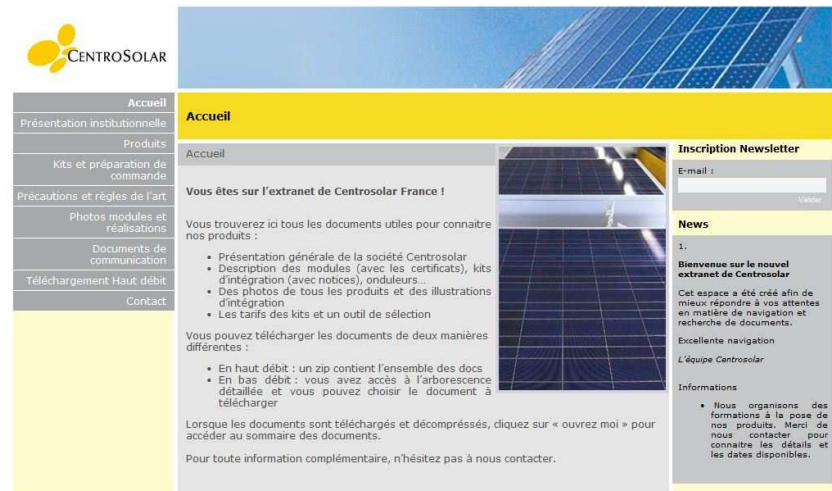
CentroSolar

Accueil
Présentation institutionnelle
Produits
Kits et préparation de commande
Précautions et règles de l'art
Photos modules et réalisations
Documents de communication
Téléchargement Haut débit
Contact

Accueil

Accueil

Vous êtes sur l'extranet de Centrosolar France !

Vous trouverez ici tous les documents utiles pour connaitre nos produits :

• Présentation générale de la société Centrosolar
• Description des modules (avec les certificats), kits d'intégration (avec notices), onduleurs...
• Des photos de tous les produits et des illustrations d'intégration
• Les tarifs des kits et un outil de sélection

Vous pouvez télécharger les documents de deux manières différentes :

• En haut débit : un zip contient l'ensemble des docs
• En bas débit : vous avez accès à l'arborescence détaillée et vous pouvez choisir le document à télécharger

Lorsque les documents sont téléchargés et décompressés, cliquez sur « ouvrez moi » pour accéder au sommaire des documents.

Pour toute information complémentaire, n'hésitez pas à nous contacter.

Inscription Newsletter

E-mail :

Valider

News

1.

Bienvenue sur le nouvel extranet de Centrosolar

Cet espace a été créé afin de mieux répondre à vos attentes en matière de navigation et recherche de documents.

Excellente navigation

L'équipe Centrosolar

Informations

• Nous organisons des formations à la pose de nos produits. Merci de nous contacter pour connaitre les détails et les dates disponibles.